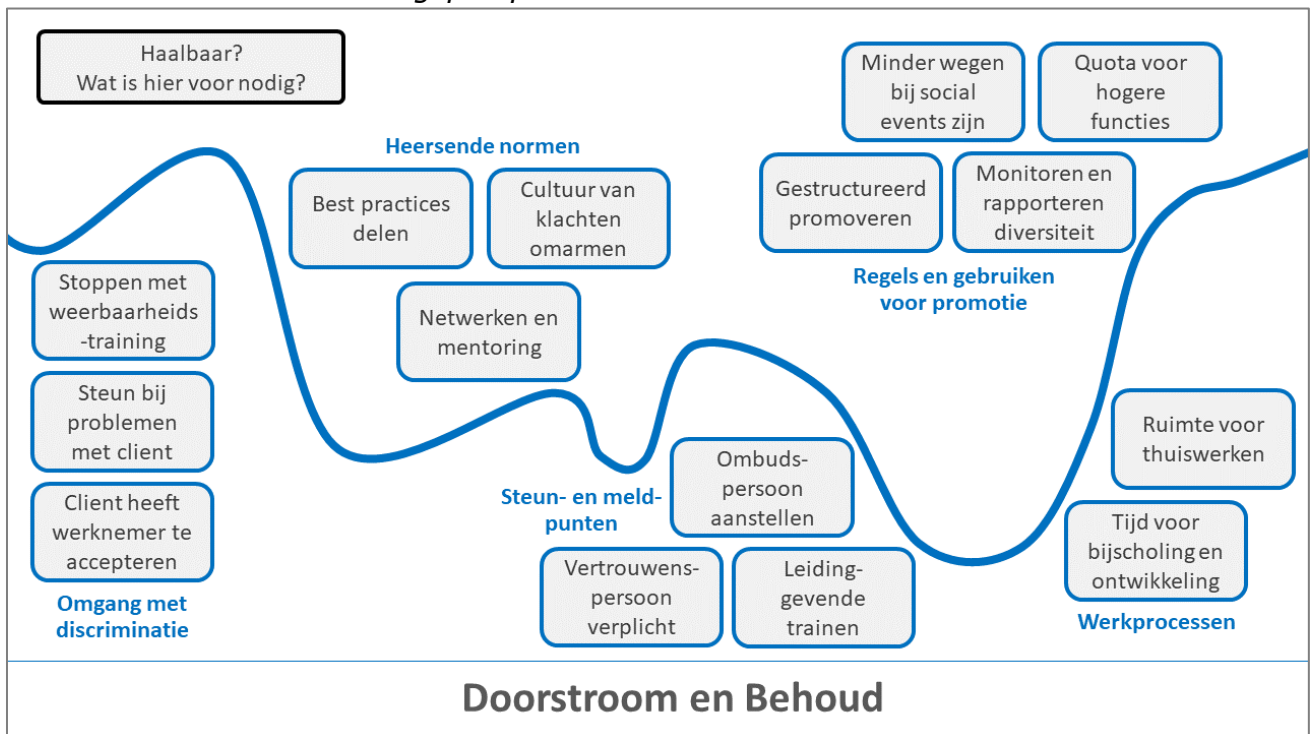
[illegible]

Haalbaar?
Wat is hier voor nodig?

Heersende normen

Best practices delen

Cultuur van klachten omarmen

Netwerken en mentoring

Minder wegen bij social events zijn

Quota voor hogere functies

Gestructureerd promoveren

Monitoren en rapporteren diversiteit

Regels en gebruiken voor promotie

Stoppen met weerbaarheids-training

Steun bij problemen met client

Client heeft werknemer te accepteren

Omgang met discriminatie

Steun- en meldpunten

Ombudspersoon aanstellen

Vertrouwenspersoon verplicht

Leidinggevende trainen

Ruimte voor thuiswerken

Tijd voor bijscholing en ontwikkeling

Werkprocessen

Doorstroom en Behoud